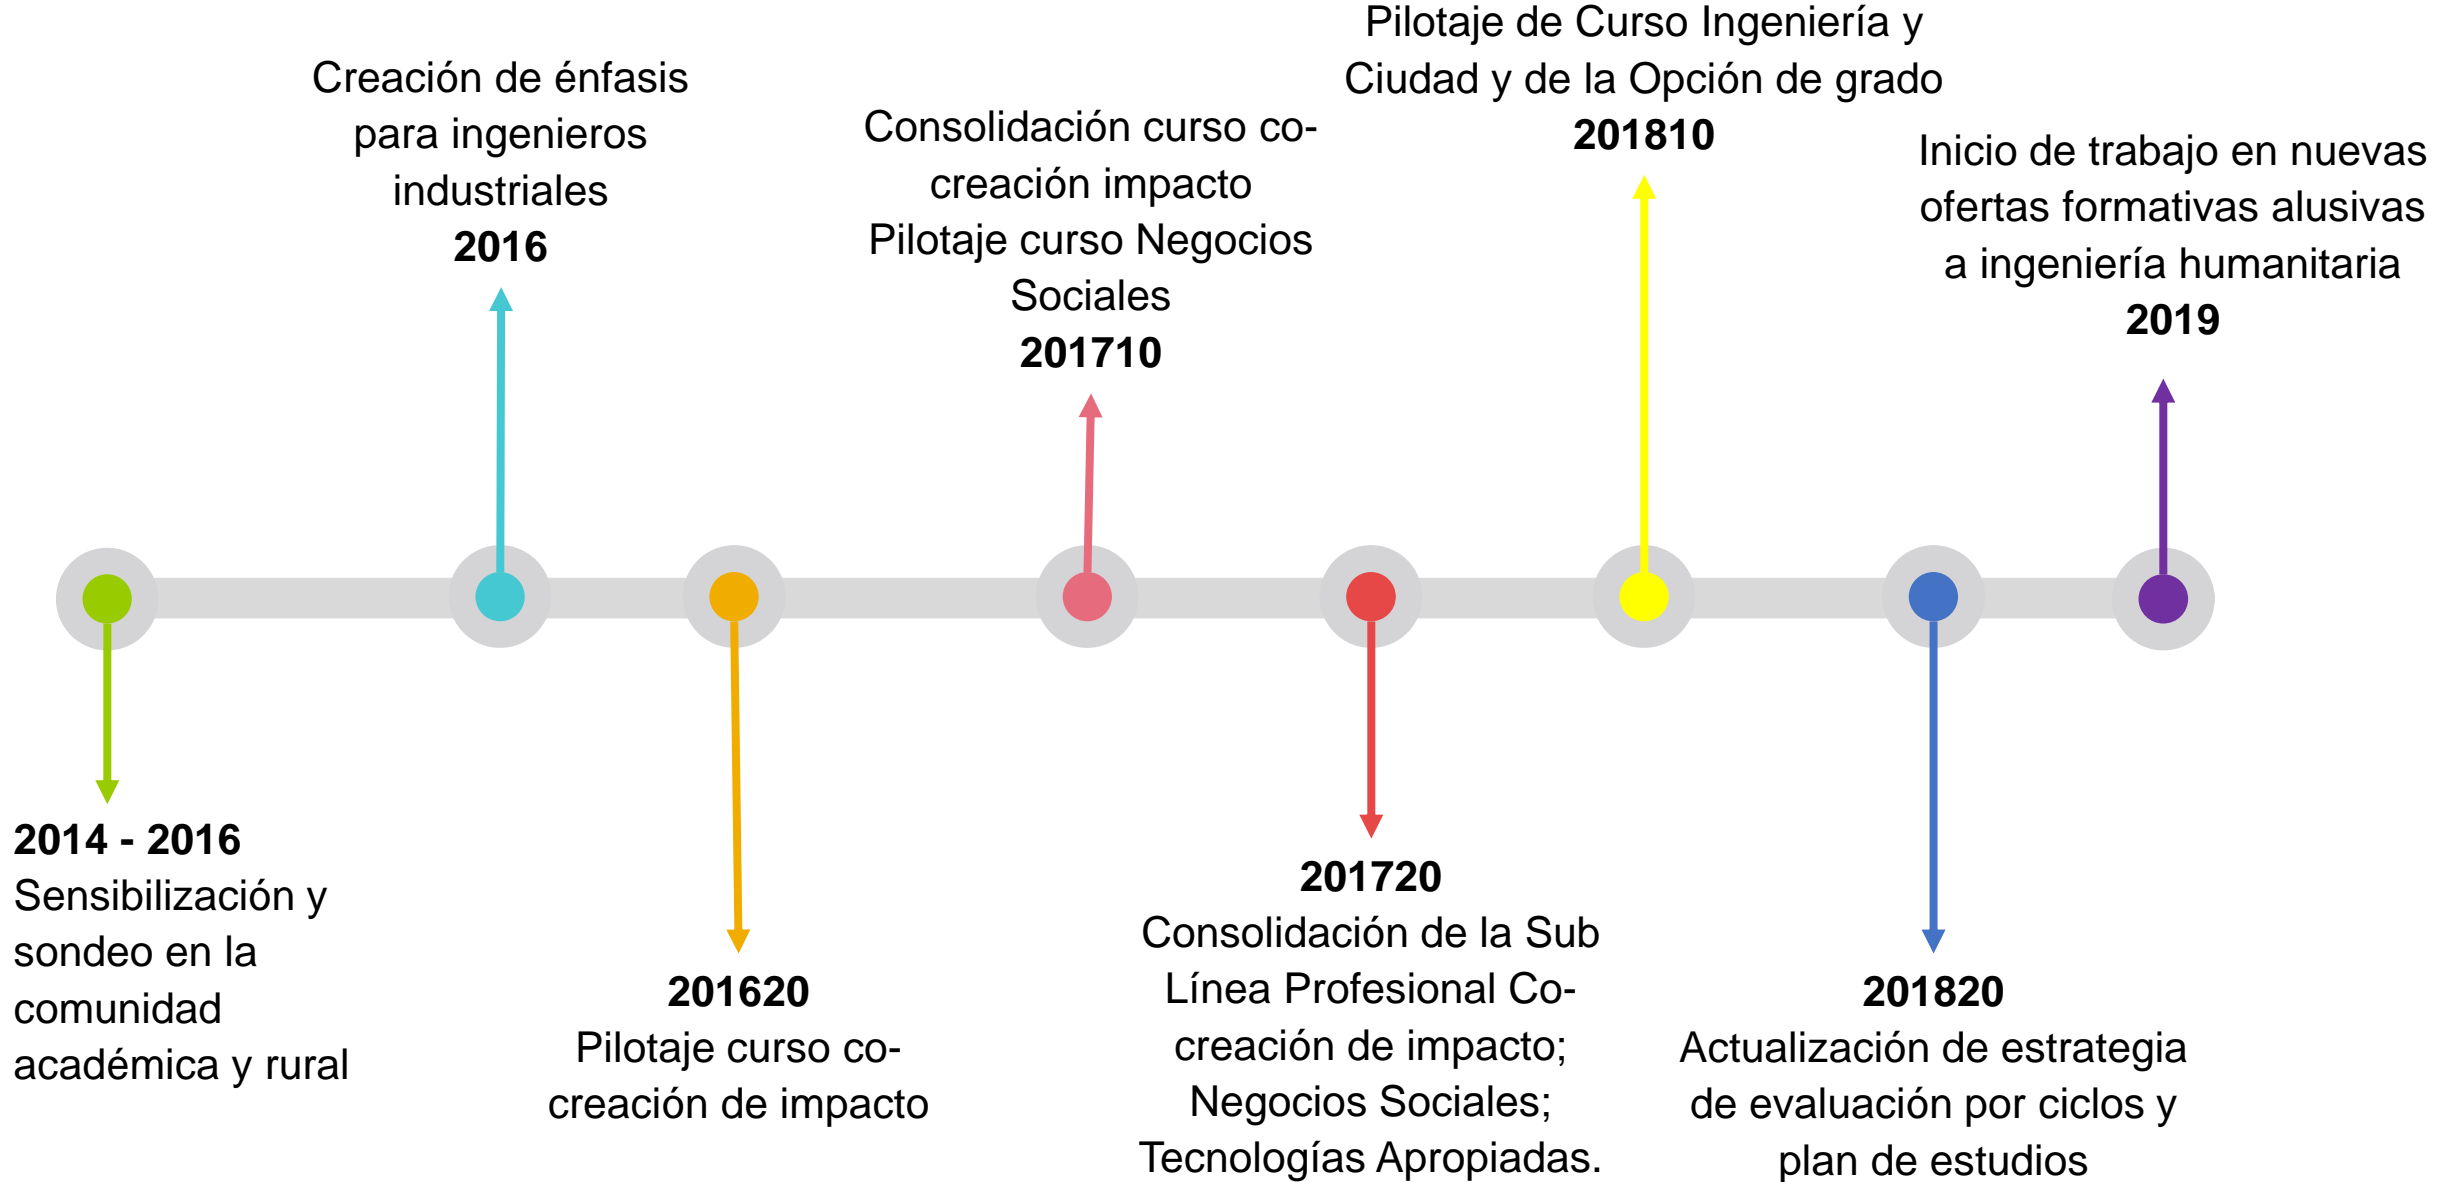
2014 - 2016
Sensibilización y sondeo en la comunidad académica y rural

Creación de énfasis para ingenieros industriales
2016

201620
Pilotaje curso co-creación de impacto

Consolidación curso co-creación impacto
Pilotaje curso Negocios Sociales
201710

201720
Consolidación de la Sub Línea Profesional Co-creación de impacto; Negocios Sociales; Tecnologías Apropiadas.

Pilotaje de Curso Ingeniería y Ciudad y de la Opción de grado
201810

201820
Actualización de estrategia de evaluación por ciclos y plan de estudios

Inicio de trabajo en nuevas ofertas formativas alusivas a ingeniería humanitaria
2019